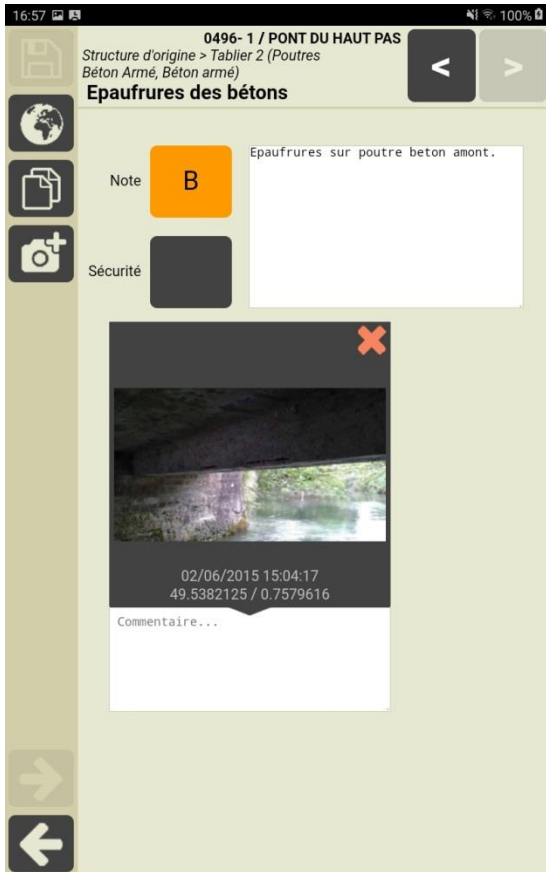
16:57 100%

0496- 1 / PONT DU HAUT PAS
Structure d'origine > Tablier 2 (Poutres Béton Armé, Béton armé)
Epaufrures des bétons

<
>

Note B

Epaufrures sur poutre beton amont.

Sécurité

02/06/2015 15:04:17
49.5382125 / 0.7579616

Commentaire...